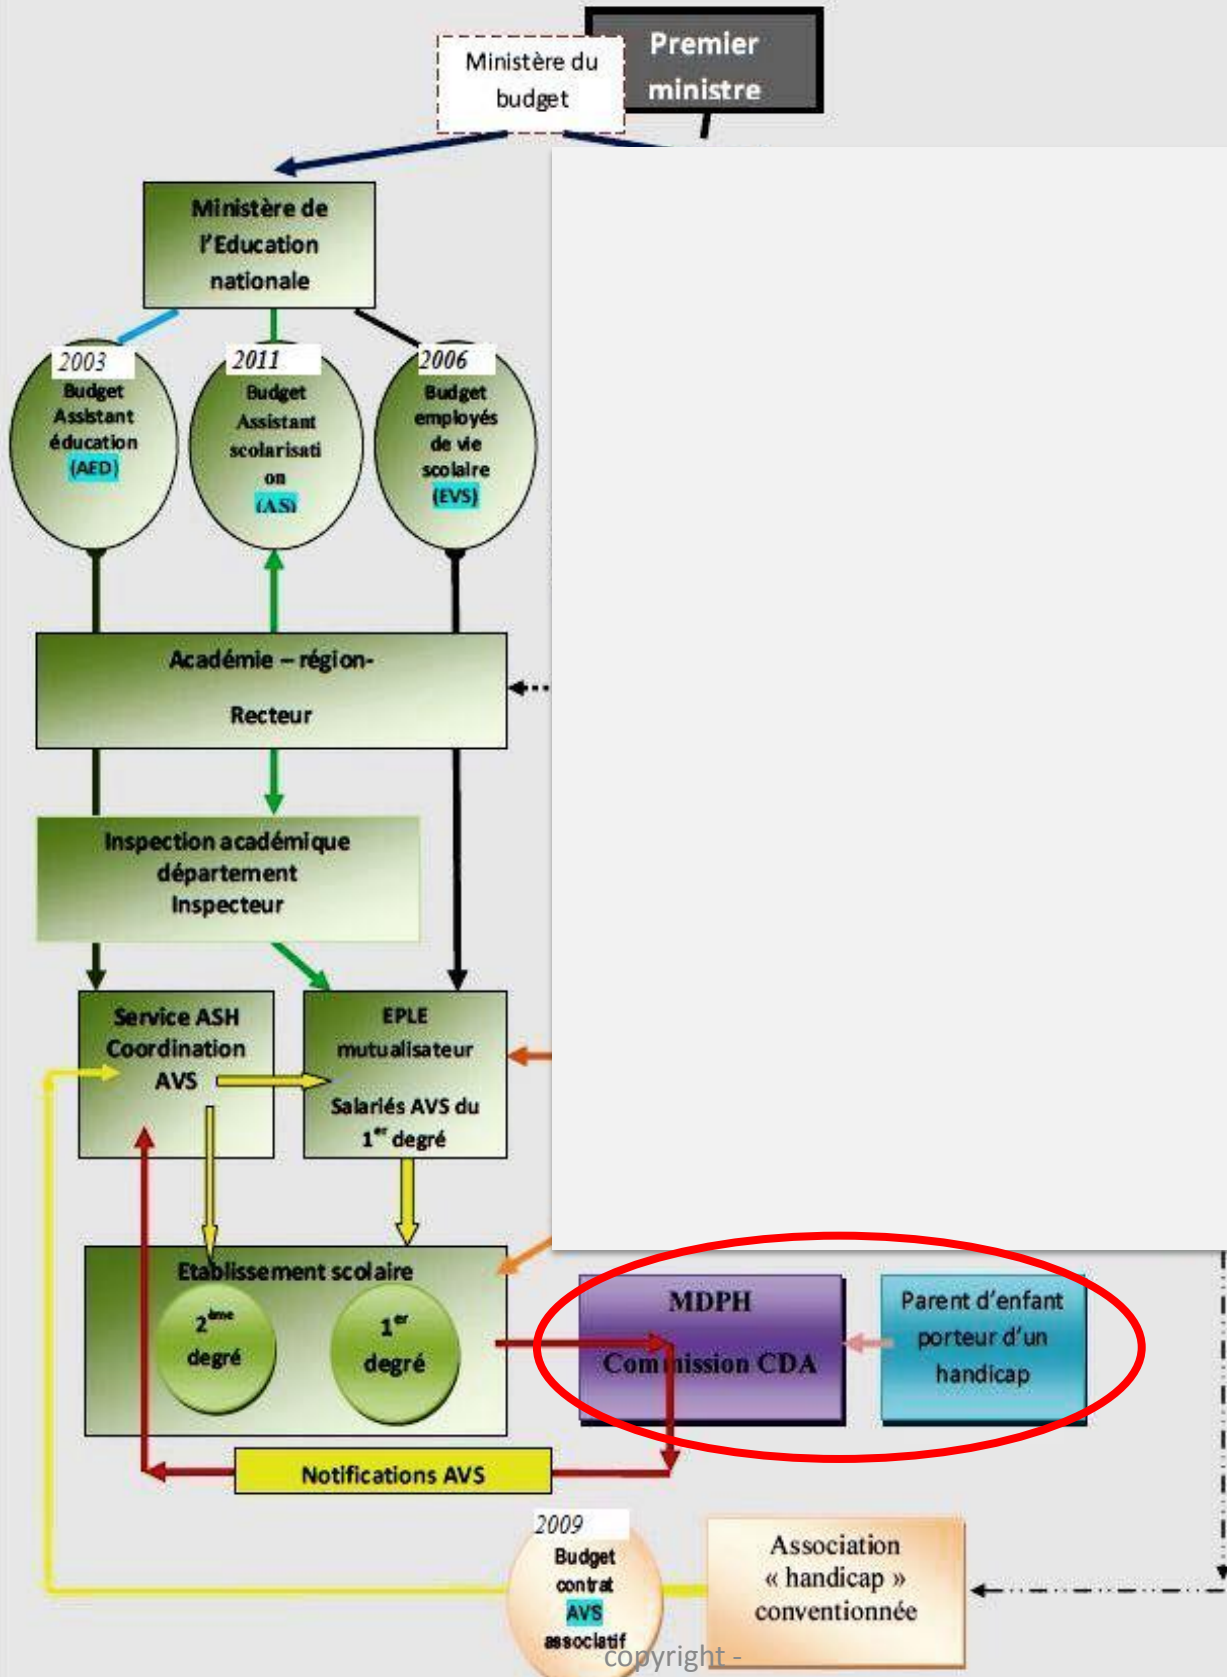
Ministère du budget

Premier ministre

Ministère de l'Education nationale

2003
Budget Assistant éducation (AED)

2011
Budget Assistant scolarisation (AS)

2006
Budget employés de vie scolaire (EVS)

Académie – région-
Recteur

Inspection académique département Inspecteur

Service ASH Coordination AVS

EPLE mutualisateur
Salariés AVS du $1^{er}$ degré

Etablissement scolaire
$2^{ème}$ degré
$1^{er}$ degré

MDPH
Commission CDA

Parent d'enfant porteur d'un handicap

Notifications AVS

2009
Budget contrat AVS associatif

Association « handicap » conventionnée

copyright -